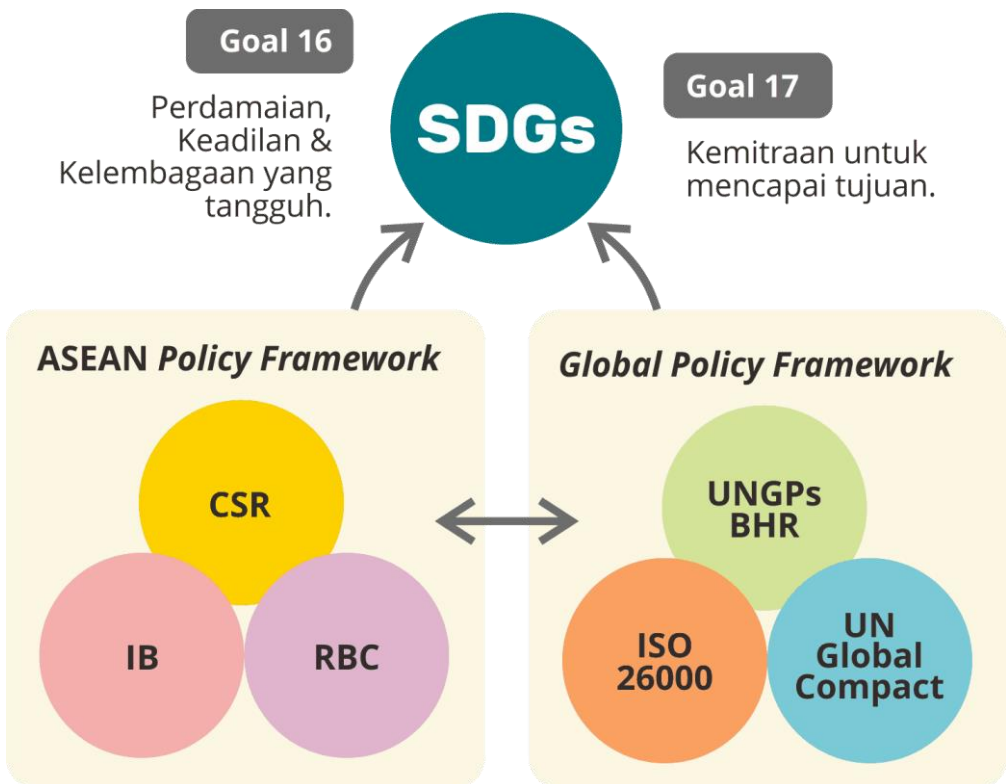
Goal 16

Perdamaian, Keadilan & Kelembagaan yang tangguh.

SDGs

Goal 17

Kemitraan untuk mencapai tujuan.

ASEAN *Policy Framework*

CSR

IB

RBC

*Global Policy Framework*

UNGPs BHR

ISO 26000

UN Global Compact